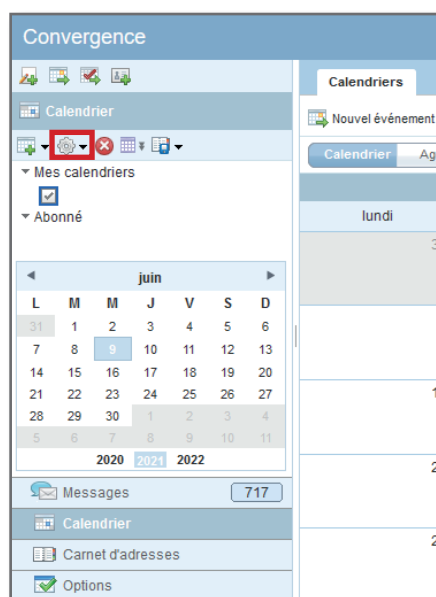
Convergence

Calendrier

Mes calendriers

Abonné

◄ juin ►

| L | M | M | J | V | S | D |
|---|---|---|---|---|---|---|
| 31 | 1 | 2 | 3 | 4 | 5 | 6 |
| 7 | 8 | 9 | 10 | 11 | 12 | 13 |
| 14 | 15 | 16 | 17 | 18 | 19 | 20 |
| 21 | 22 | 23 | 24 | 25 | 26 | 27 |
| 28 | 29 | 30 | 1 | 2 | 3 | 4 |
| 5 | 6 | 7 | 8 | 9 | 10 | 11 |

2020 2021 2022

Messages 717

Calendrier

Carnet d'adresses

Options

Calendriers

Nouvel événement

Calendrier Ag

lundi

3

1

2

2